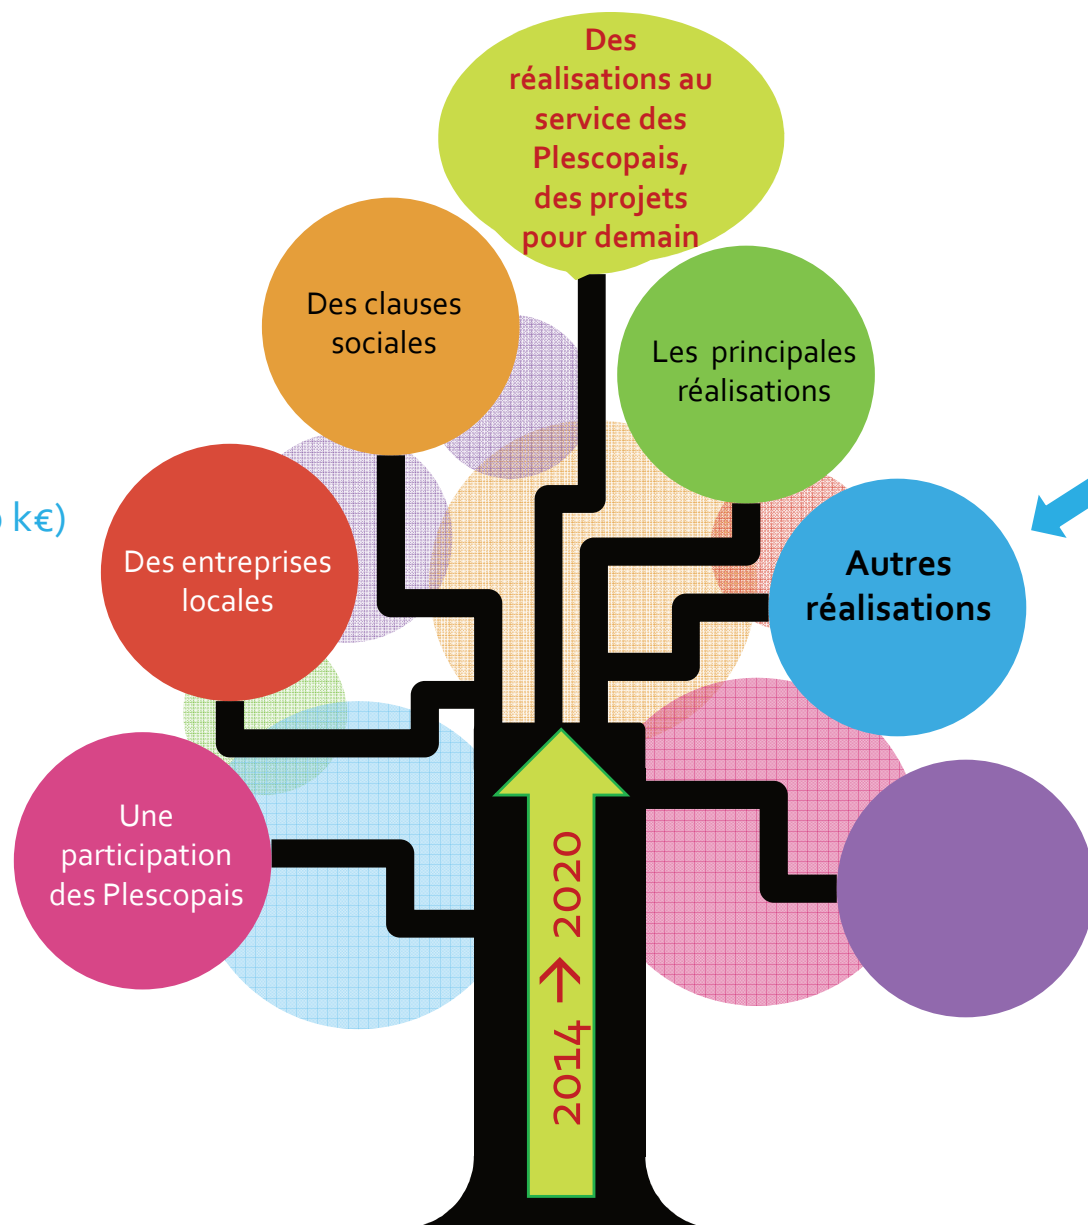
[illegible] k€)

Des réalisations au service des Plescopais, des projets pour demain

Des clauses sociales

Les principales réalisations

Des entreprises locales

Autres réalisations

Une participation des Plescopais

2014 → 2020